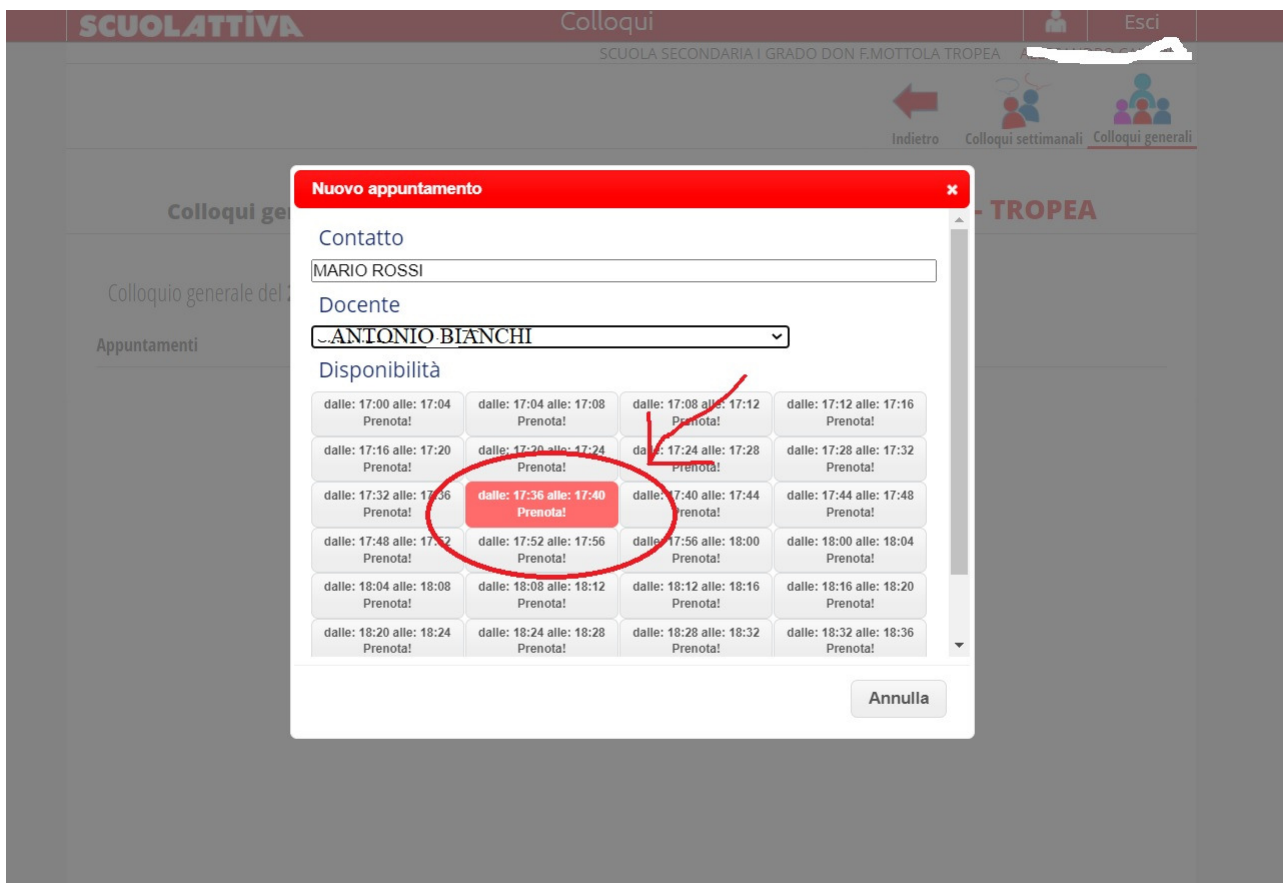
SCUOLATTIVA

Colloqui

Esci

SCUOLA SECONDARIA I GRADO DON F.MOTTOLA TROPEA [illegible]

Indietro

Colloqui settimanali

Colloqui generali

Colloqui ge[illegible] - TROPEA

Colloquio generale del 2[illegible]

Appuntamenti

Nuovo appuntamento

×

Contatto

MARIO ROSSI

Docente

ANTONIO BIANCHI

Disponibilità

| | | | |
|---|---|---|---|
| dalle: 17:00 alle: 17:04 Prenota! | dalle: 17:04 alle: 17:08 Prenota! | dalle: 17:08 alle: 17:12 Prenota! | dalle: 17:12 alle: 17:16 Prenota! |
| dalle: 17:16 alle: 17:20 Prenota! | dalle: 17:20 alle: 17:24 Prenota! | dalle: 17:24 alle: 17:28 Prenota! | dalle: 17:28 alle: 17:32 Prenota! |
| dalle: 17:32 alle: 17:36 Prenota! | dalle: 17:36 alle: 17:40 Prenota! | dalle: 17:40 alle: 17:44 Prenota! | dalle: 17:44 alle: 17:48 Prenota! |
| dalle: 17:48 alle: 17:52 Prenota! | dalle: 17:52 alle: 17:56 Prenota! | dalle: 17:56 alle: 18:00 Prenota! | dalle: 18:00 alle: 18:04 Prenota! |
| dalle: 18:04 alle: 18:08 Prenota! | dalle: 18:08 alle: 18:12 Prenota! | dalle: 18:12 alle: 18:16 Prenota! | dalle: 18:16 alle: 18:20 Prenota! |
| dalle: 18:20 alle: 18:24 Prenota! | dalle: 18:24 alle: 18:28 Prenota! | dalle: 18:28 alle: 18:32 Prenota! | dalle: 18:32 alle: 18:36 Prenota! |

Annulla